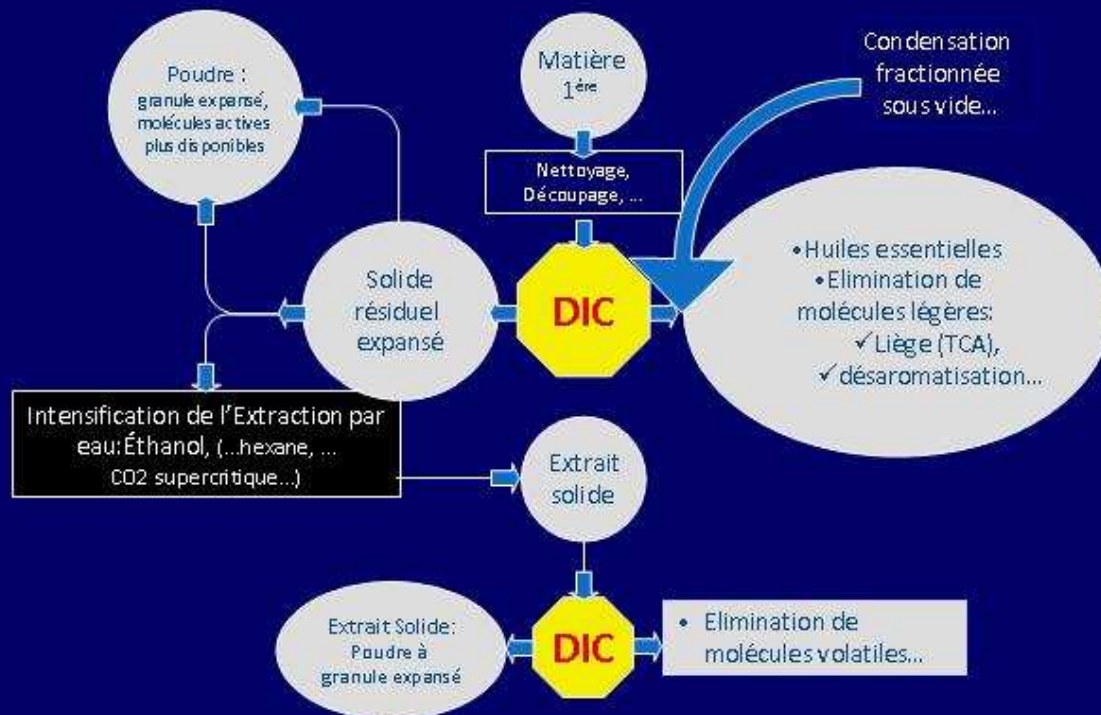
Poudre :
granule expansé, molécules actives plus disponibles

Matière $1^{ère}$

Condensation fractionnée sous vide...

Nettoyage, Découpage, ...

Solide résiduel expansé

DIC

•Huiles essentielles
•Elimination de molécules légères:
✓Liège (TCA),
✓désaromatisation...

Intensification de l'Extraction par eau:Éthanol, (...hexane, ... CO2 supercritique...)

Extrait solide

Extrait Solide: Poudre à granule expansé

DIC

• Elimination de molécules volatiles...